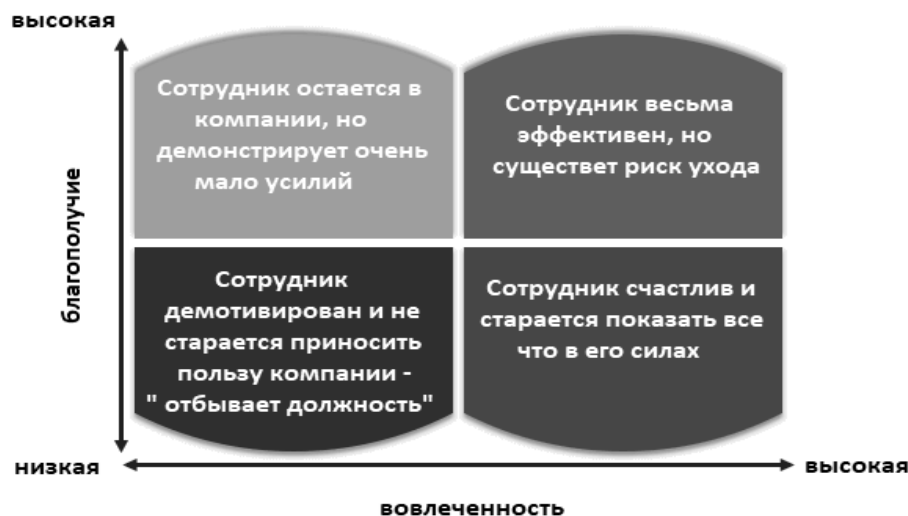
высокая

благополучие

Сотрудник остается в компании, но демонстрирует очень мало усилий

Сотрудник весьма эффективен, но существет риск ухода

Сотрудник демотивирован и не старается приносить пользу компании - " отбывает должность"

Сотрудник счастлив и старается показать все что в его силах

низкая

высокая

вовлеченность